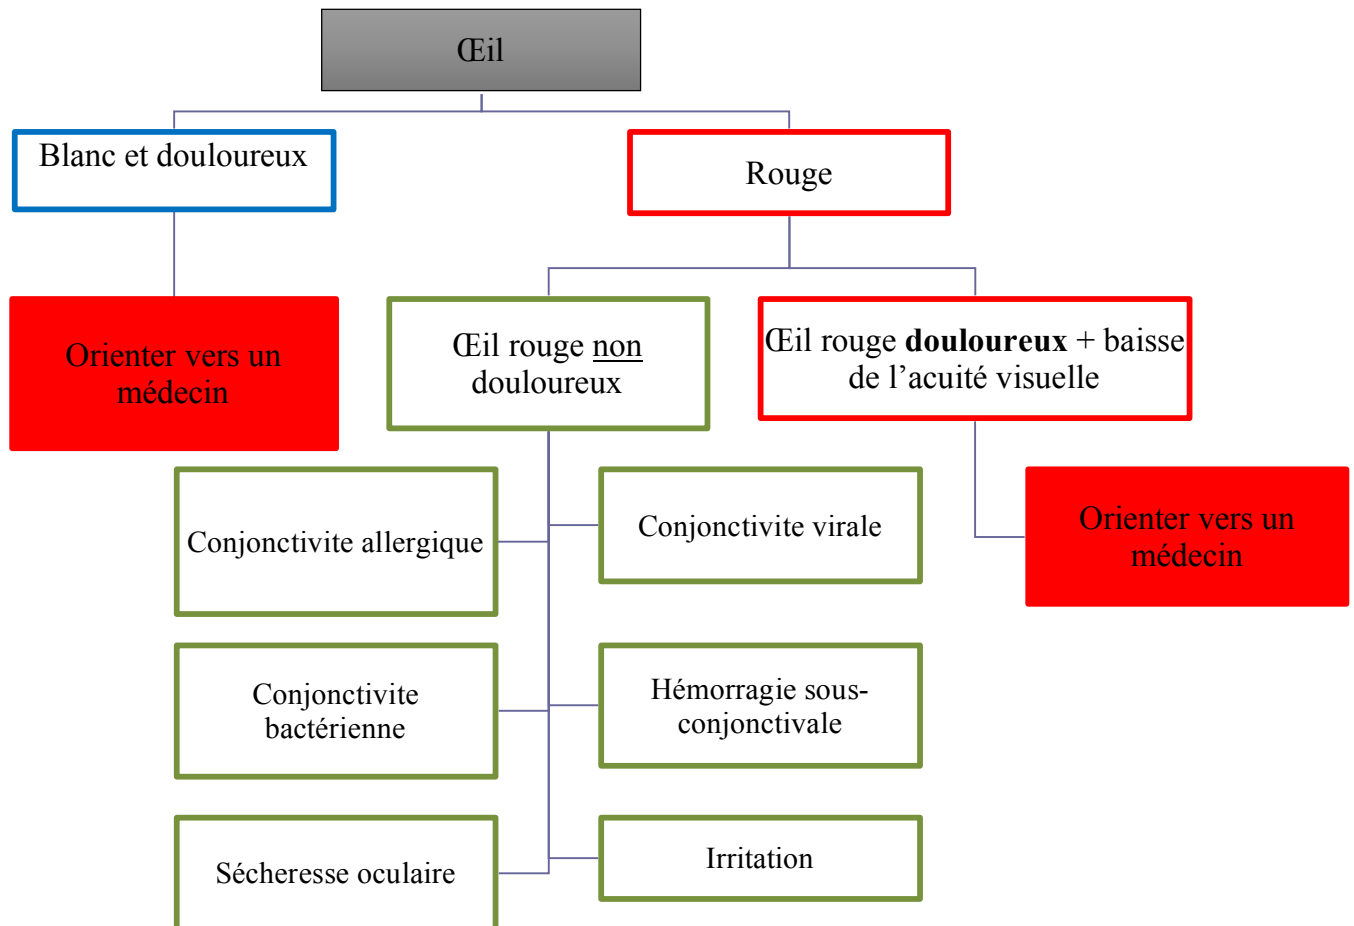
Œil

Blanc et douloureux

Rouge

Orienter vers un médecin

Œil rouge non douloureux

Œil rouge **douloureux** + baisse de l'acuité visuelle

Conjonctivite allergique

Conjonctivite virale

Orienter vers un médecin

Conjonctivite bactérienne

Hémorragie sous-conjonctivale

Sécheresse oculaire

Irritation